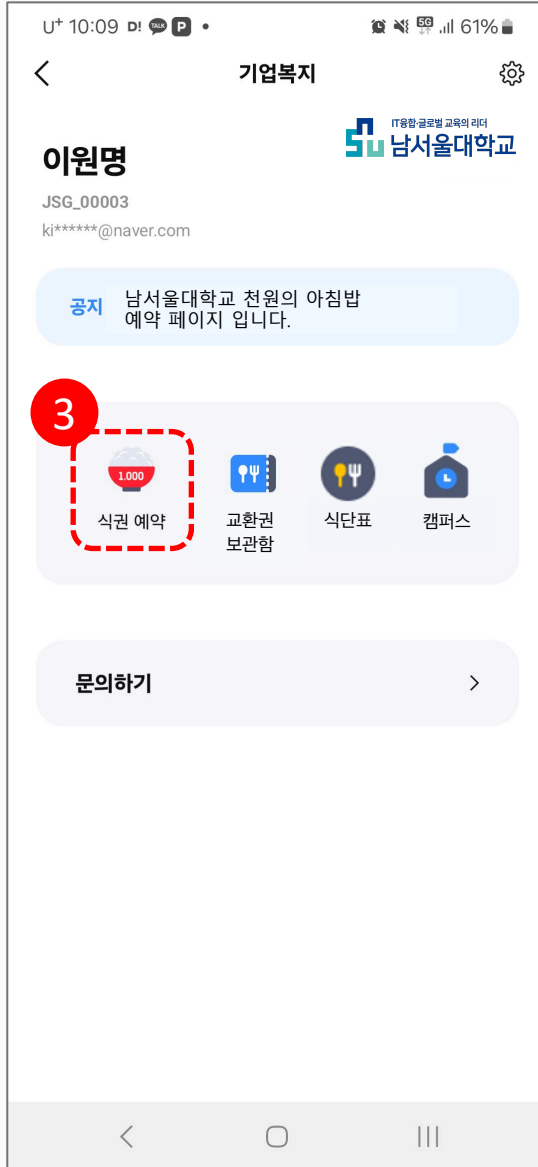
U+ 10:09 D! TALK P •
5G 61%

기업복지

이원명
JSG_00003
ki******@naver.com

IT융합·글로벌 교육의 리더
남서울대학교

공지 남서울대학교 천원의 아침밥 예약 페이지 입니다.

3

1,000
식권 예약

교환권 보관함

식단표

캠퍼스

문의하기 >

< ○ |||